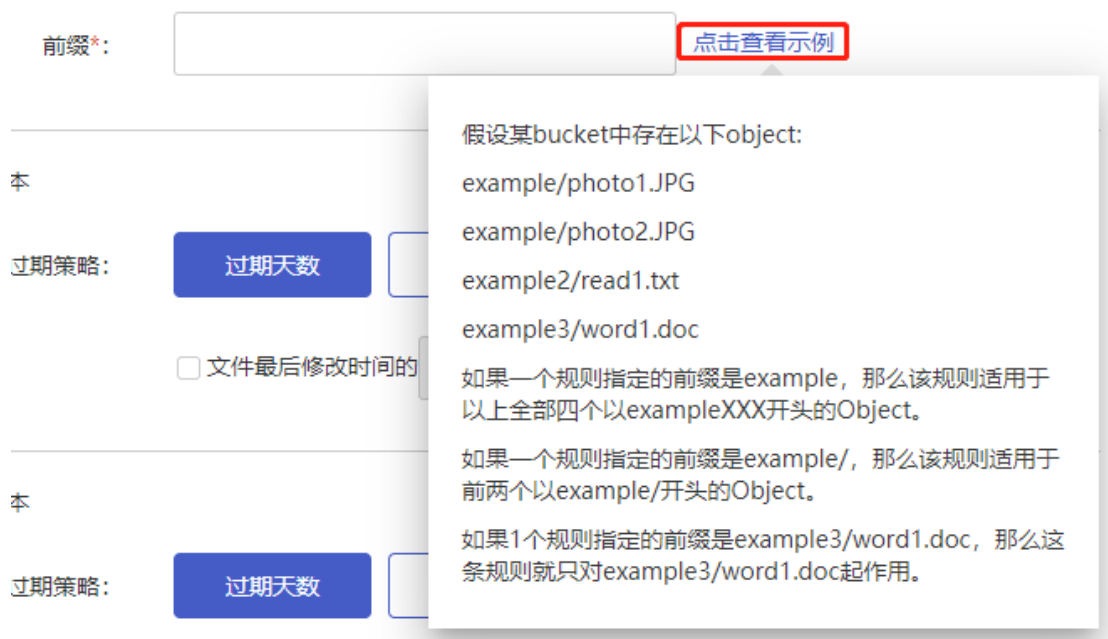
前缀*：

点击查看示例

本

过期策略：

过期天数

文件最后修改时间的

本

过期策略：

过期天数

假设某bucket中存在以下object:

example/photo1.JPG

example/photo2.JPG

example2/read1.txt

example3/word1.doc

如果一个规则指定的前缀是example，那么该规则适用于以上全部四个以exampleXXX开头的Object。

如果一个规则指定的前缀是example/，那么该规则适用于前两个以example/开头的Object。

如果1个规则指定的前缀是example3/word1.doc，那么这条规则就只对example3/word1.doc起作用。